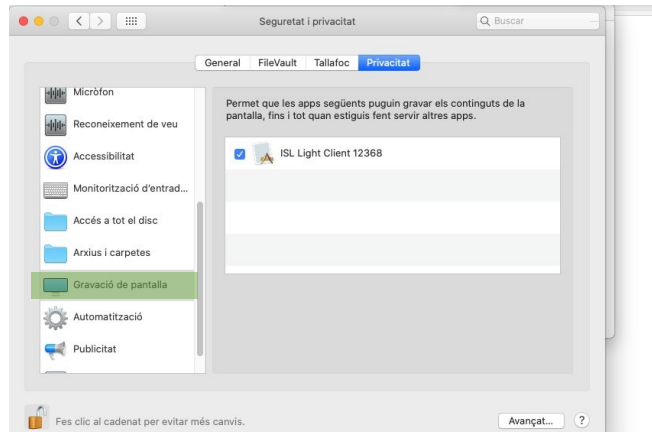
Seguretat i privacitat

Buscar

General FileVault Tallafoc Privacitat

Micròfon
Reconeixement de veu
Accessibilitat
Monitorització d'entrad...
Accés a tot el disc
Arxius i carpetes
Gravació de pantalla
Automatització
Publicitat

Permet que les apps següents puguin gravar els continguts de la pantalla, fins i tot quan estiguis fent servir altres apps.

ISL Light Client 12368

Fes clic al cadenat per evitar més canvis.

Avançat...

?